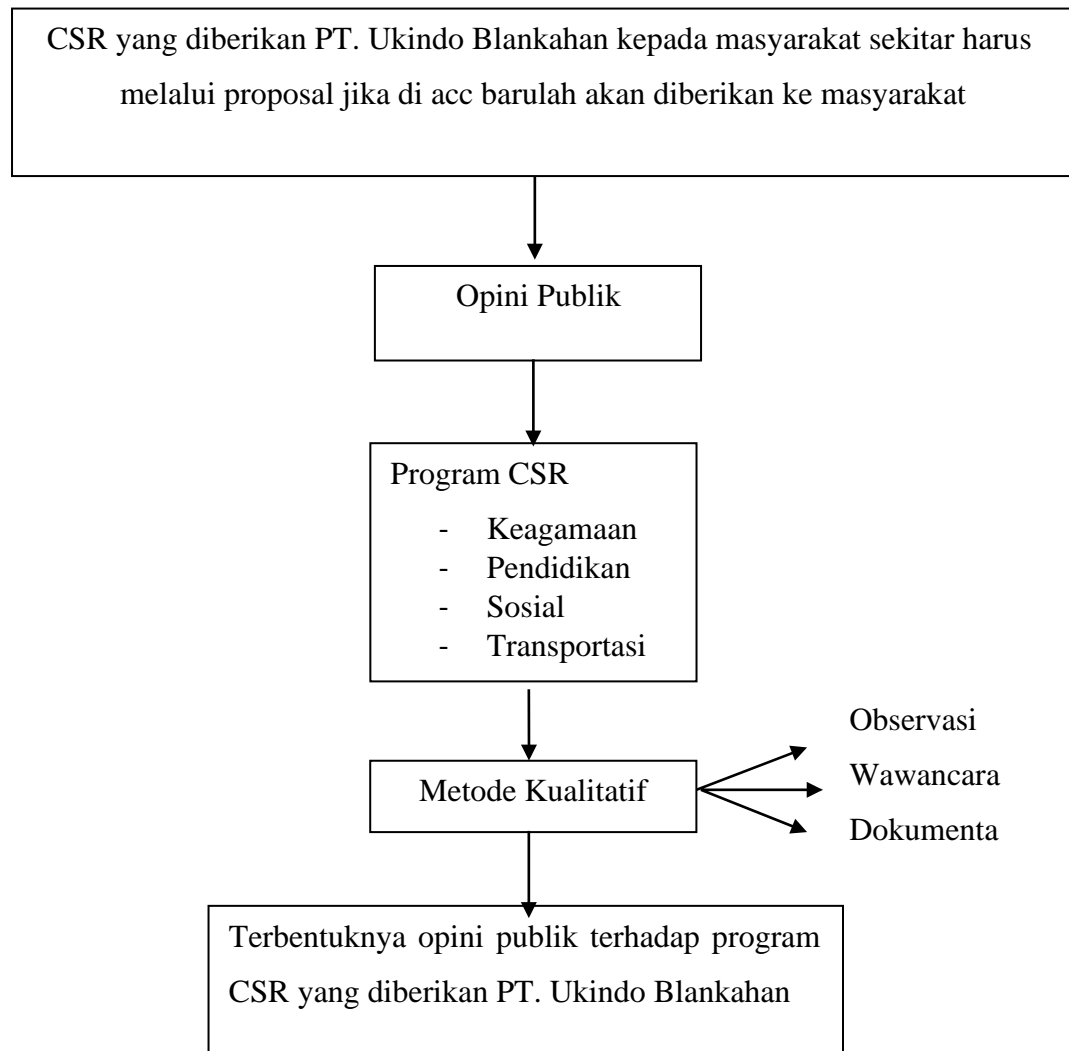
CSR yang diberikan PT. Ukindo Blankahan kepada masyarakat sekitar harus melalui proposal jika di acc barulah akan diberikan ke masyarakat

Opini Publik

Program CSR
- Keagamaan
- Pendidikan
- Sosial
- Transportasi

Metode Kualitatif

Observasi

Wawancara

Dokumenta

Terbentuknya opini publik terhadap program CSR yang diberikan PT. Ukindo Blankahan